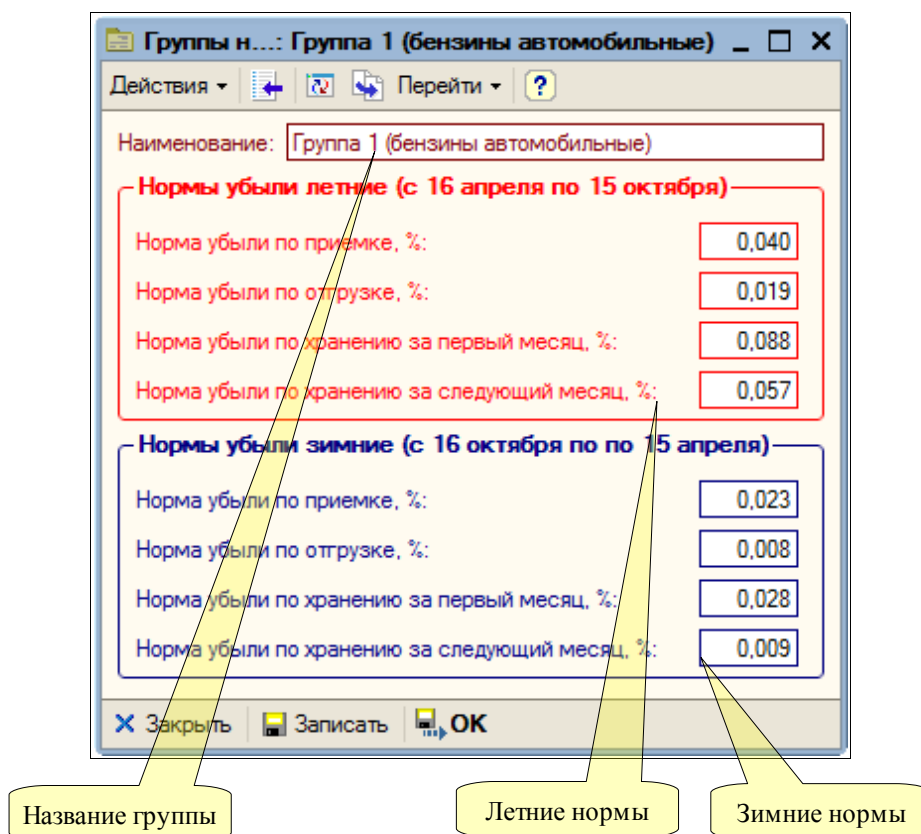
Группы н...: Группа 1 (бензины автомобильные) _ □ ✕

Действия ▾ Перейти ▾ ?

Наименование: Группа 1 (бензины автомобильные)

Нормы убыли летние (с 16 апреля по 15 октября)

| | |
|---|---|
| Норма убыли по приемке, %: | 0,040 |
| Норма убыли по отгрузке, %: | 0,019 |
| Норма убыли по хранению за первый месяц, %: | 0,088 |
| Норма убыли по хранению за следующий месяц, %: | 0,057 |

Нормы убыли зимние (с 16 октября по по 15 апреля)

| | |
|---|---|
| Норма убыли по приемке, %: | 0,023 |
| Норма убыли по отгрузке, %: | 0,008 |
| Норма убыли по хранению за первый месяц, %: | 0,028 |
| Норма убыли по хранению за следующий месяц, %: | 0,009 |

✕ Закрыть Записать OK

Название группы

Летние нормы

Зимние нормы